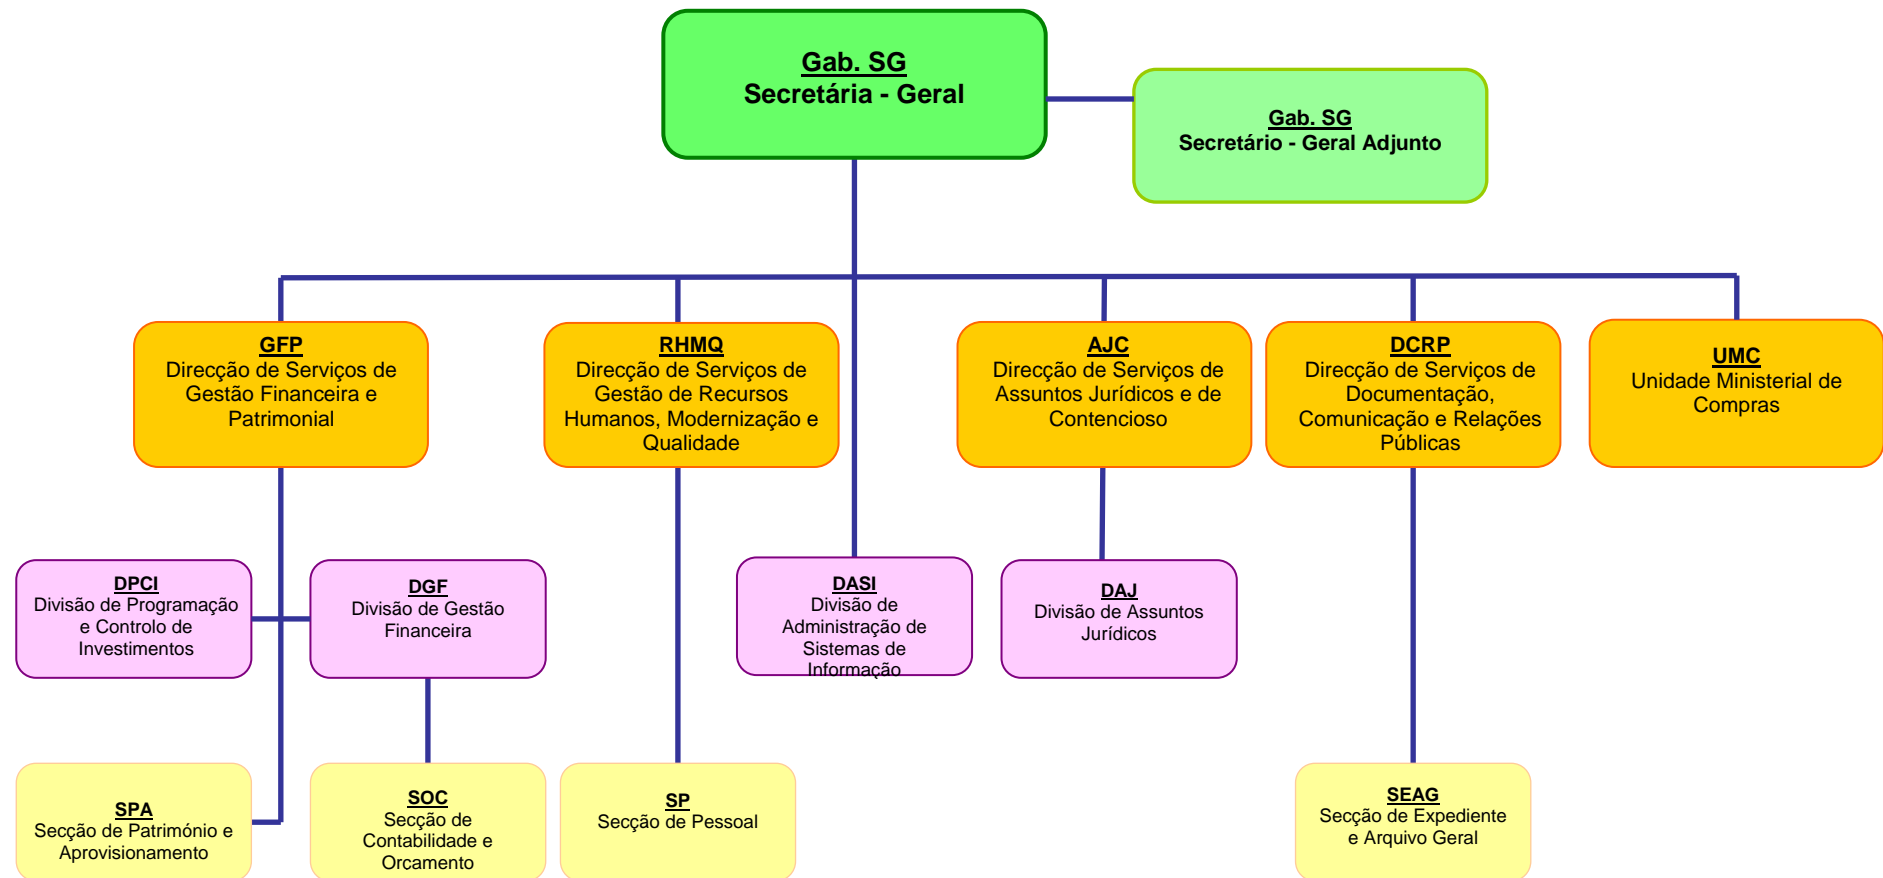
Gab. SG
Secretária - Geral

Gab. SG
Secretário - Geral Adjunto

GFP
Direcção de Serviços de Gestão Financeira e Patrimonial

RHMQ
Direcção de Serviços de Gestão de Recursos Humanos, Modernização e Qualidade

AJC
Direcção de Serviços de Assuntos Jurídicos e de Contencioso

DCRP
Direcção de Serviços de Documentação, Comunicação e Relações Públicas

UMC
Unidade Ministerial de Compras

DPCI
Divisão de Programação e Controlo de Investimentos

DGF
Divisão de Gestão Financeira

DASI
Divisão de Administração de Sistemas de Informação

DAJ
Divisão de Assuntos Jurídicos

SPA
Secção de Património e Aprovisionamento

SOC
Secção de Contabilidade e Orcamento

SP
Secção de Pessoal

SEAG
Secção de Expediente e Arquivo Geral